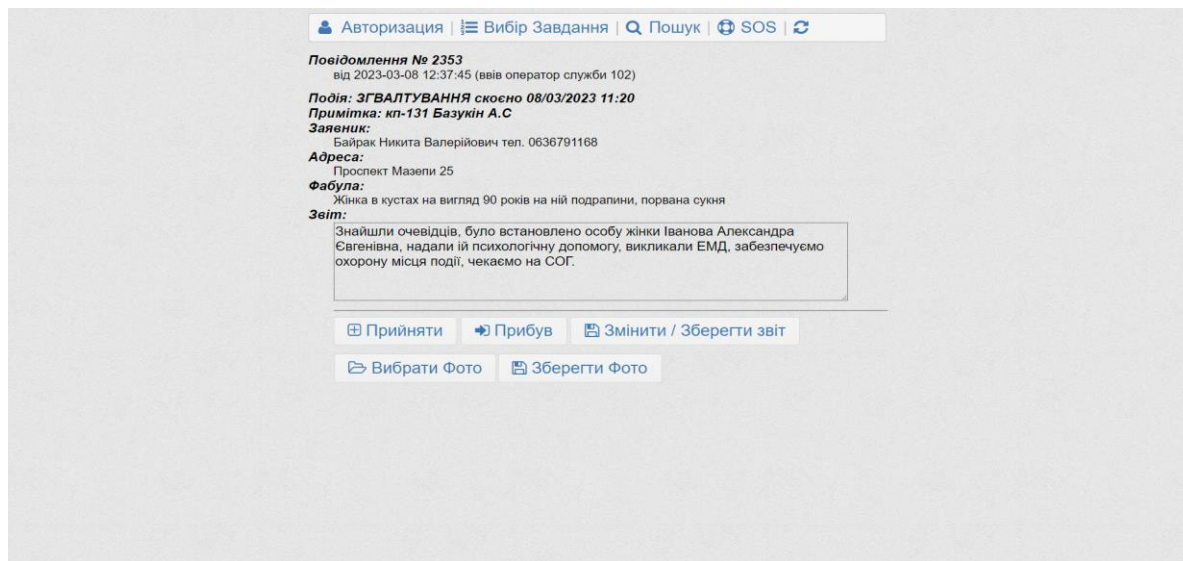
Авторизация | Вибір Завдання | Пошук | SOS |

**Повідомлення № 2353**
від 2023-03-08 12:37:45 (ввів оператор служби 102)

**Подія: ЗГВАЛТУВАННЯ скоєно 08/03/2023 11:20**
**Примітка: кп-131 Базукін А.С**
**Заявник:**
Байрак Никита Валерійович тел. 0636791168
**Адреса:**
Проспект Мазепи 25
**Фабула:**
Жінка в кустах на вигляд 90 років на ній подрапини, порвана сукня
**Звіт:**
Знайшли очевідців, було встановлено особу жінки Іванова Александра Євгенівна, надали ій психологічну допомогу, викликали ЕМД, забезпечуємо охорону місця події, чекаємо на СОГ.

Прийняти | Прибув | Змінити / Зберегти звіт

Вибрати Фото | Зберегти Фото